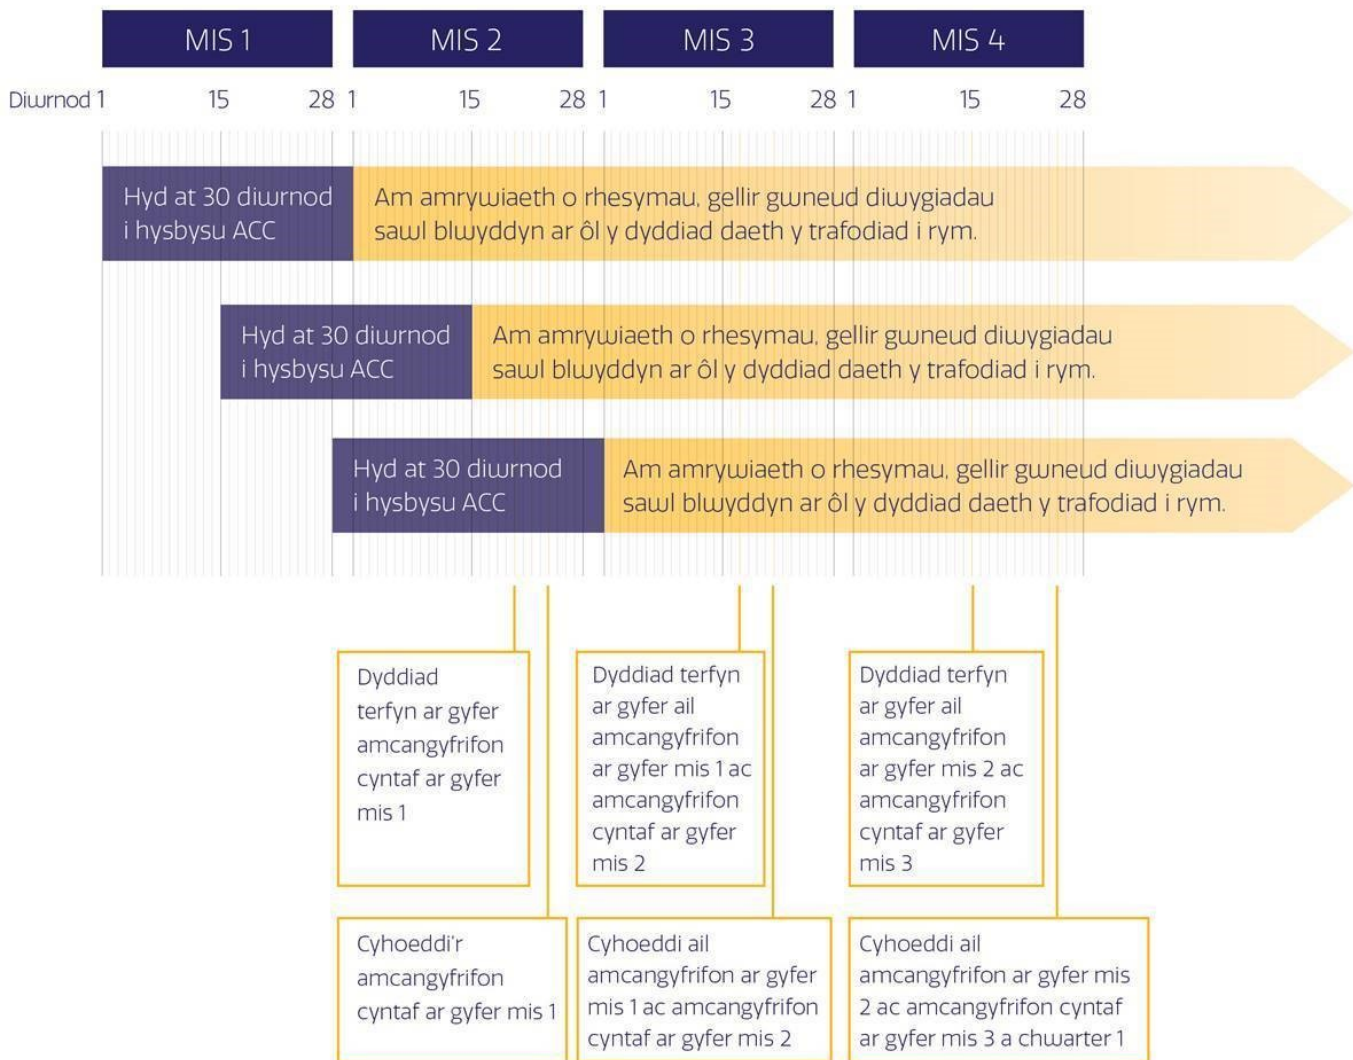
MIS 1

MIS 2

MIS 3

MIS 4

Diwrnod 1 15 28 1 15 28 1 15 28 1 15 28

Hyd at 30 diwrnod i hysbysu ACC

Am amrywiaeth o rhesymau, gellir gwneud diwygiadau sawl blwyddyn ar ôl y dyddiad daeth y trafodiad i rym.

Hyd at 30 diwrnod i hysbysu ACC

Am amrywiaeth o rhesymau, gellir gwneud diwygiadau sawl blwyddyn ar ôl y dyddiad daeth y trafodiad i rym.

Hyd at 30 diwrnod i hysbysu ACC

Am amrywiaeth o rhesymau, gellir gwneud diwygiadau sawl blwyddyn ar ôl y dyddiad daeth y trafodiad i rym.

Dyddiad terfyn ar gyfer amcangyfrifon cyntaf ar gyfer mis 1

Dyddiad terfyn ar gyfer ail amcangyfrifon ar gyfer mis 1 ac amcangyfrifon cyntaf ar gyfer mis 2

Dyddiad terfyn ar gyfer ail amcangyfrifon ar gyfer mis 2 ac amcangyfrifon cyntaf ar gyfer mis 3

Cyhoeddi'r amcangyfrifon cyntaf ar gyfer mis 1

Cyhoeddi ail amcangyfrifon ar gyfer mis 1 ac amcangyfrifon cyntaf ar gyfer mis 2

Cyhoeddi ail amcangyfrifon ar gyfer mis 2 ac amcangyfrifon cyntaf ar gyfer mis 3 a chwarter 1